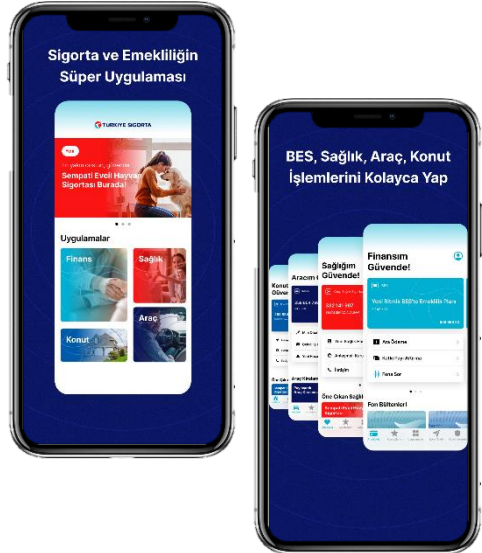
Sigorta ve Emekliliğin Süper Uygulaması

TÜRKİYE SİGORTA

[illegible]

Sempati Evcil Hayvan Sigortası Burada!

Uygulamalar

Finans

Sağlık

Konut

Araç

BES, Sağlık, Araç, Konut İşlemlerini Kolayca Yap

Konut

Aracım

Sağlığım Güvende!

Finansım Güvende!

Yeni Nesil BES'te Emeklilik Planı

Ara Ödeme

Katkı Payı Ayarları

Fona Sor

Öne Çıkan Sağlık

Araç Hizmetleri

Fon Bültenleri

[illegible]